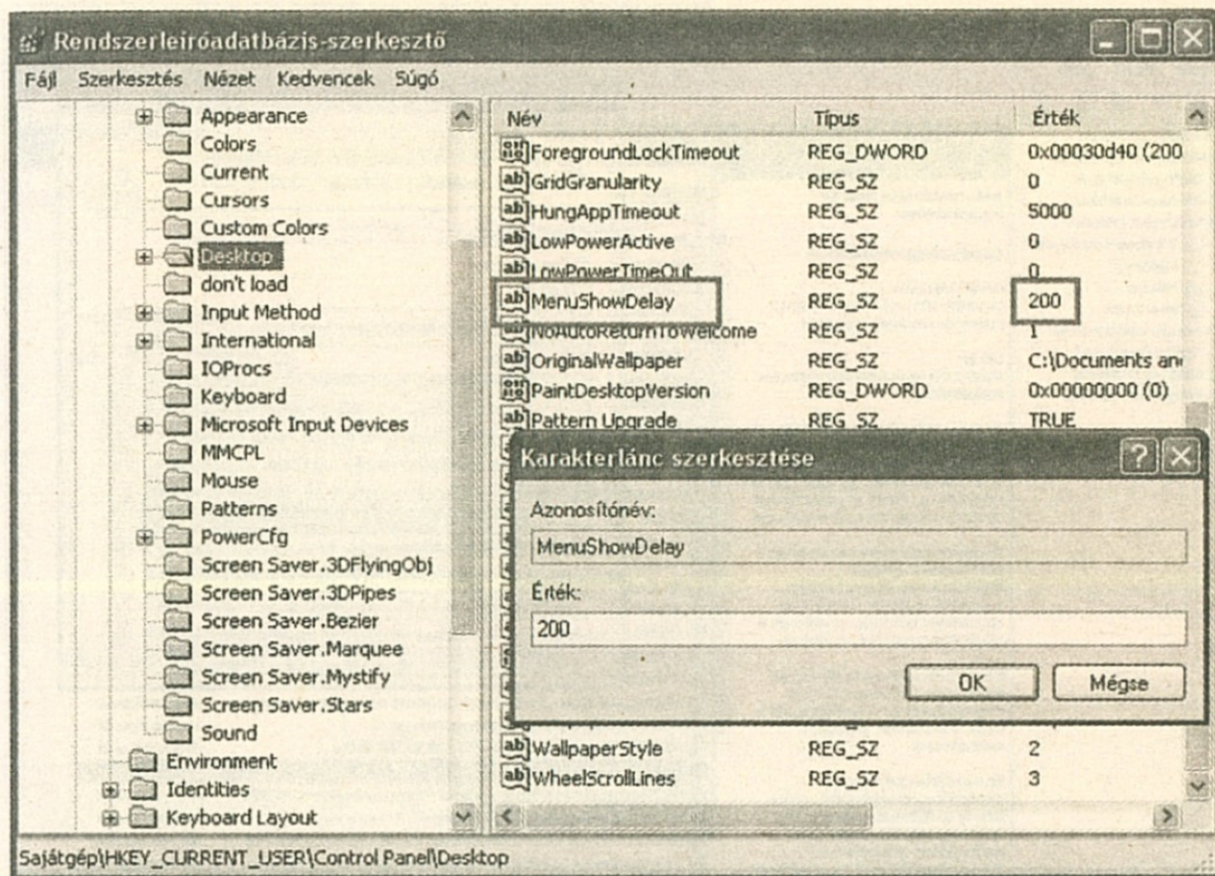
Rendszerleíróadatbázis-szerkesztő

Fájl Szerkesztés Nézet Kedvencek Súgó

Appearance
Colors
Current
Cursors
Custom Colors
Desktop
don't load
Input Method
International
IOProcs
Keyboard
Microsoft Input Devices
MMCPL
Mouse
Patterns
PowerCfg
Screen Saver.3DFlyingObj
Screen Saver.3DPipes
Screen Saver.Bezier
Screen Saver.Marquee
Screen Saver.Mystify
Screen Saver.Stars
Sound
Environment
Identities
Keyboard Layout

| Név | Típus | Érték |
|---|---|---|
| ForegroundLockTimeout | REG_DWORD | 0x00030d40 (200 |
| GridGranularity | REG_SZ | 0 |
| HungAppTimeout | REG_SZ | 5000 |
| LowPowerActive | REG_SZ | 0 |
| LowPowerTimeOut | REG_SZ | 0 |
| MenuShowDelay | REG_SZ | 200 |
| NoAutoReturnToWelcome | REG_SZ | 1 |
| OriginalWallpaper | REG_SZ | C:\Documents an |
| PaintDesktopVersion | REG_DWORD | 0x00000000 (0) |
| Pattern Upgrade | REG_SZ | TRUE |
| WallpaperStyle | REG_SZ | 2 |
| WheelScrollLines | REG_SZ | 3 |

Karakterlánc szerkesztése

Azonosítónév:
MenuShowDelay
Érték:
200
OK Mégse

Sajátgép\HKEY_CURRENT_USER\Control Panel\Desktop